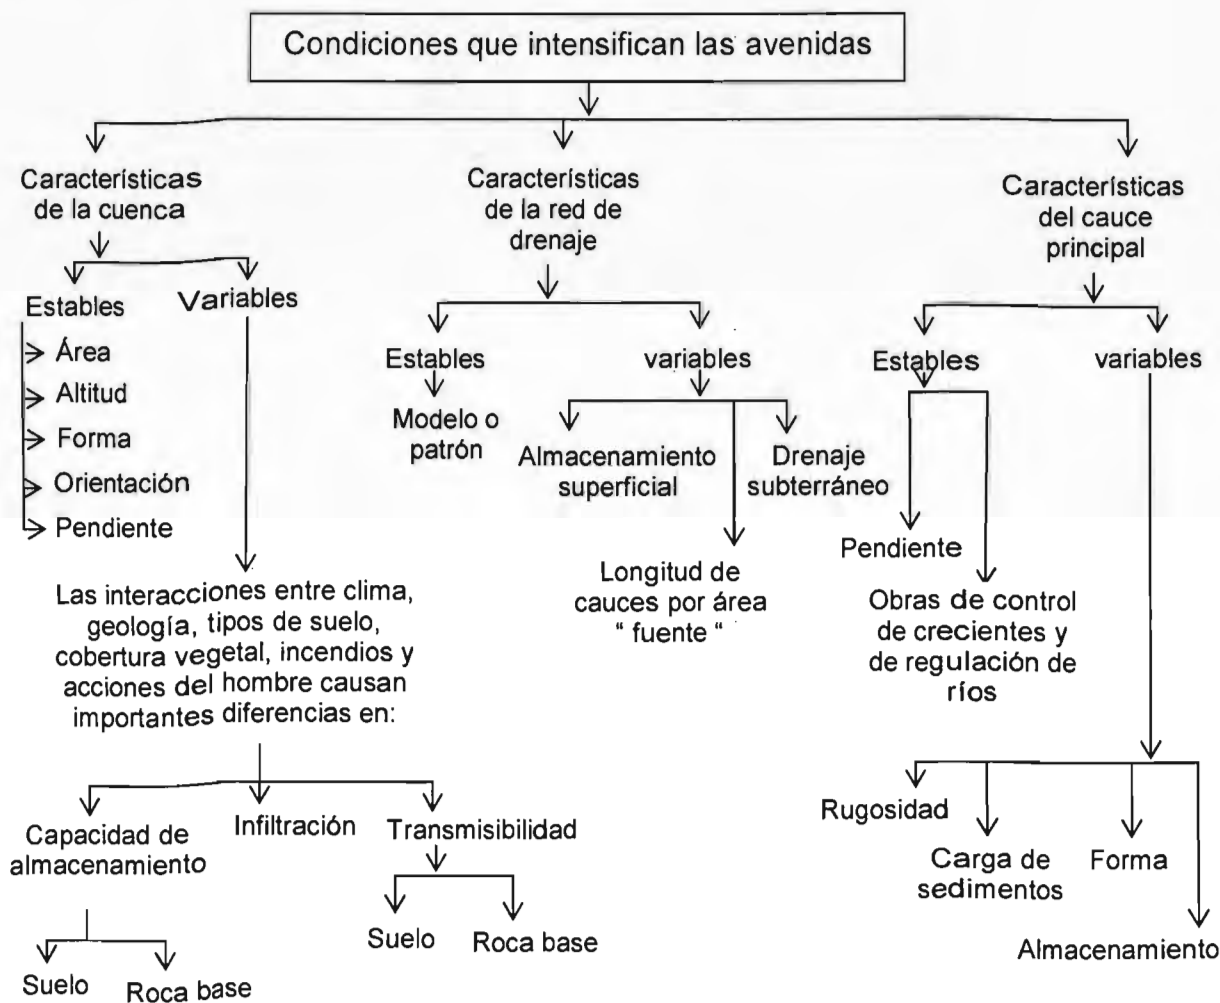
Condiciones que intensifican las avenidas

Características de la cuenca

Estables
Área
Altitud
Forma
Orientación
Pendiente

Variables

Las interacciones entre clima, geología, tipos de suelo, cobertura vegetal, incendios y acciones del hombre causan importantes diferencias en:

Capacidad de almacenamiento
Suelo
Roca base

Infiltración

Transmisibilidad
Suelo
Roca base

Características de la red de drenaje

Estables
Modelo o patrón

variables
Almacenamiento superficial
Longitud de cauces por área " fuente "
Drenaje subterráneo

Características del cauce principal

Estables
Pendiente
Obras de control de crecientes y de regulación de ríos

variables
Rugosidad
Carga de sedimentos
Forma
Almacenamiento